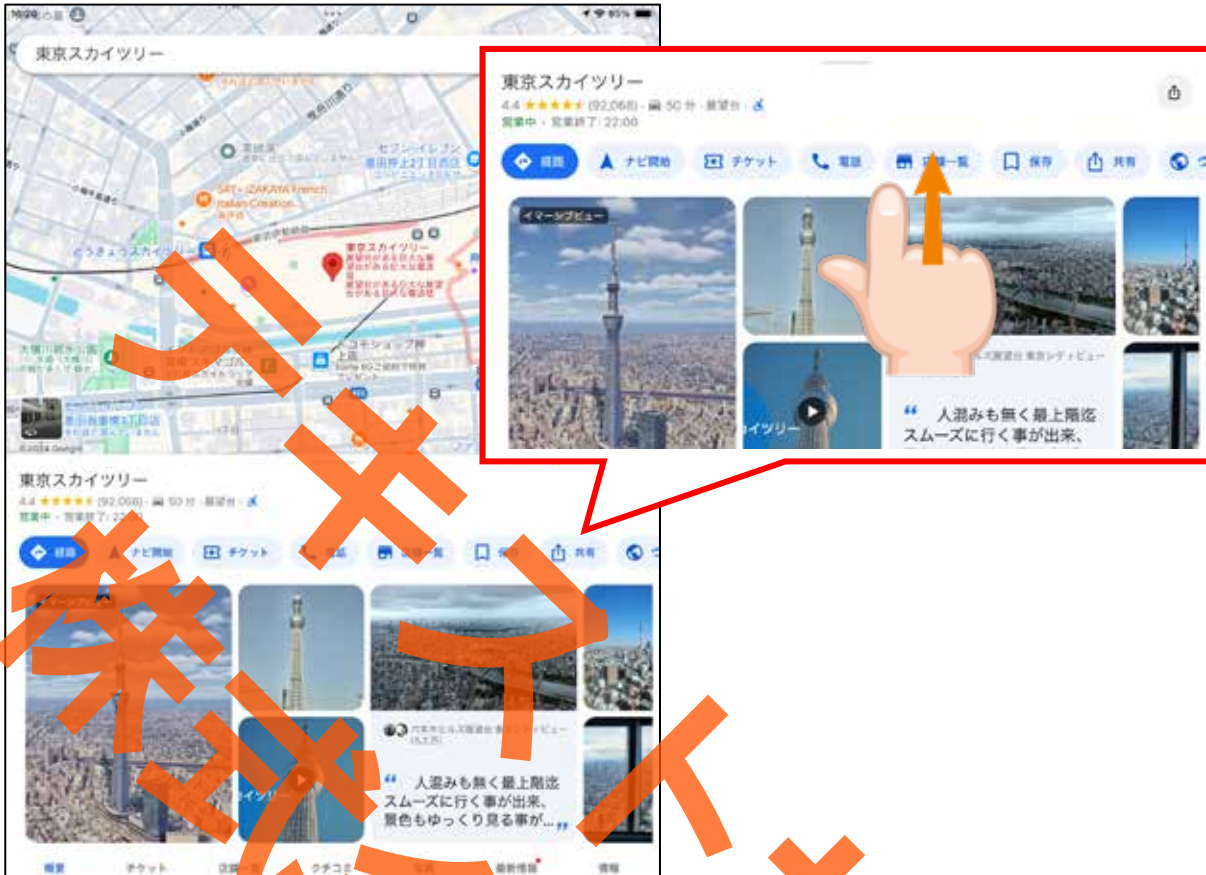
東京スカイツリー

東京スカイツリー
4.4 ★★★★★ (92,068) · 50 分 · 展望台 · ♿
営業中 · 営業終了: 22:00

経路
ナビ開始
チケット
電話
店舗一覧
保存
共有

イマーシブビュー

“ 人混みも無く最上階迄スムーズに行く事が出来、

東京スカイツリー
4.4 ★★★★★ (92,068) · 50 分 · 展望台 · ♿
営業中 · 営業終了: 22:00

経路
ナビ開始
チケット
電話
店舗一覧
保存
共有

“ 人混みも無く最上階迄スムーズに行く事が出来、景色もゆっくり見る事が… ”

概要
チケット
店舗一覧
クチコミ
写真
最新情報
情報

サンプル